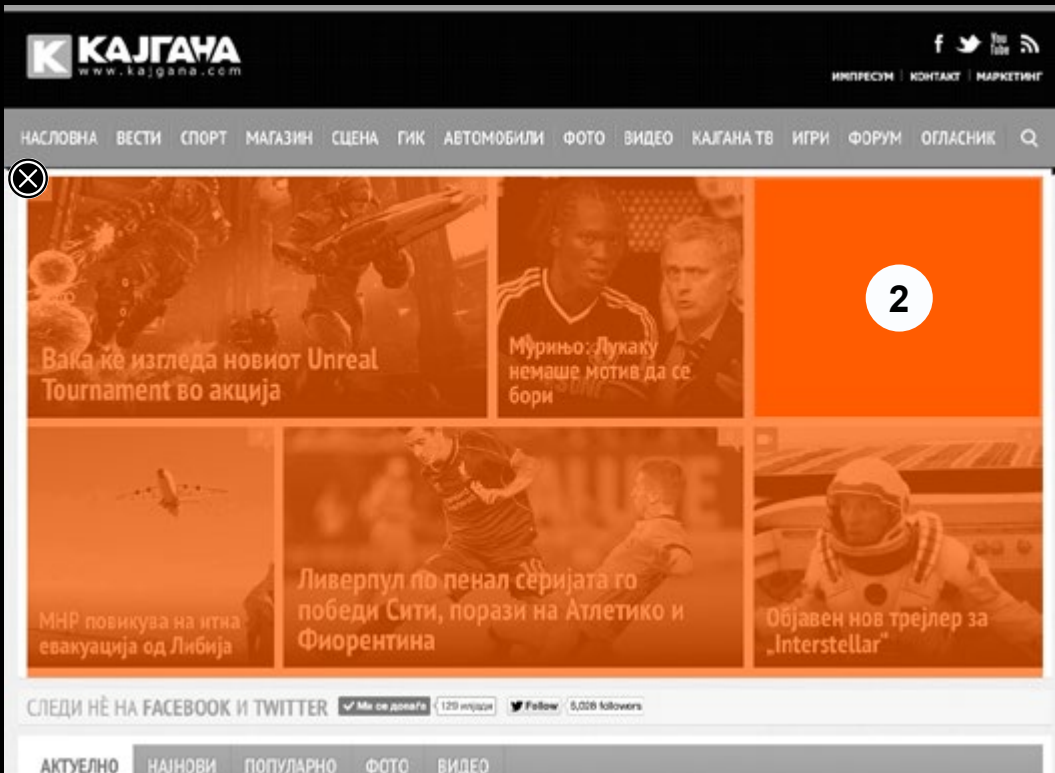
K КАЈГАНА
www.kajgana.com

f You Tube

ИМПРЕСУМ | КОНТАКТ | МАРКЕТИНГ

НАСЛОВНА ВЕСТИ СПОРТ МАГАЗИН СЦЕНА ГИК АВТОМОБИЛИ ФОТО ВИДЕО КАЈГАНА ТВ ИГРИ ФОРУМ ОГЛАСНИК

Вака ќе изгледа новиот Unreal Tournament во акција

Мурињо: Лукаку немаше мотив да се бори

2

МНР повикува на итна евакуација од Либија

Ливерпул по пенал серијата го победи Сити, порази на Атлетико и Фиорентина

Објавен нов трејлер за „Interstellar"

СЛЕДИ НÈ НА FACEBOOK И TWITTER Ми се допаѓа 129 илјади Follow 5,026 followers

АКТУЕЛНО НАЈНОВИ ПОПУЛАРНО ФОТО ВИДЕО